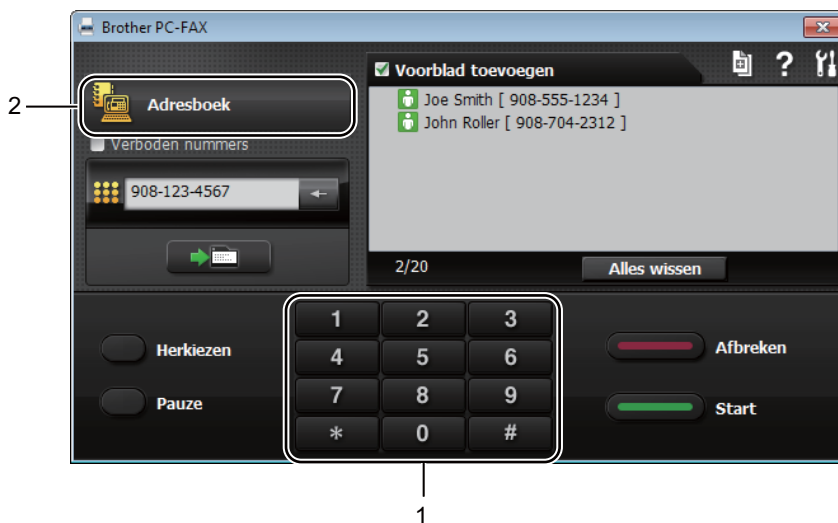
Brother PC-FAX

2

Adresboek

Verboden nummers

908-123-4567

Voorblad toevoegen

? 

Joe Smith [ 908-555-1234 ]
John Roller [ 908-704-2312 ]

2/20

Alles wissen

Herkiezen

Pauze

| 1 | 2 | 3 |
|---|---|---|
| 4 | 5 | 6 |
| 7 | 8 | 9 |
| * | 0 | # |

Afbreken

Start

1